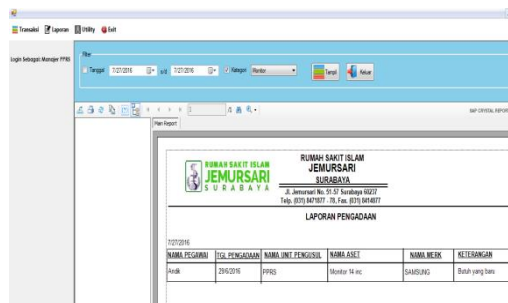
Transaksi Laporan Utility Exit

Login Sebagai Manajer PPRS

Filter

Tanggal 7/27/2016 s/d 7/27/2016 Kategori Monitor Tampil Keluar

Main Report

SAP CRYSTAL REPORT

RUMAH SAKIT ISLAM JEMURSARI SURABAYA

RUMAH SAKIT ISLAM
JEMURSARI
SURABAYA
Jl. Jemursari No. 51-57 Surabaya 60237
Telp. (031) 8471877 - 78, Fax. (031) 8414877

LAPORAN PENGADAAN

7/27/2016

| NAMA PEGAWAI | TGL PENGADAAN | NAMA UNIT PENGUSUL | NAMA ASET | NAMA MERK | KETERANGAN |
|---|---|---|---|---|---|
| Andik | 29/6/2016 | PPRS | Monitor 14 inc | SAMSUNG | Butuh yang baru |